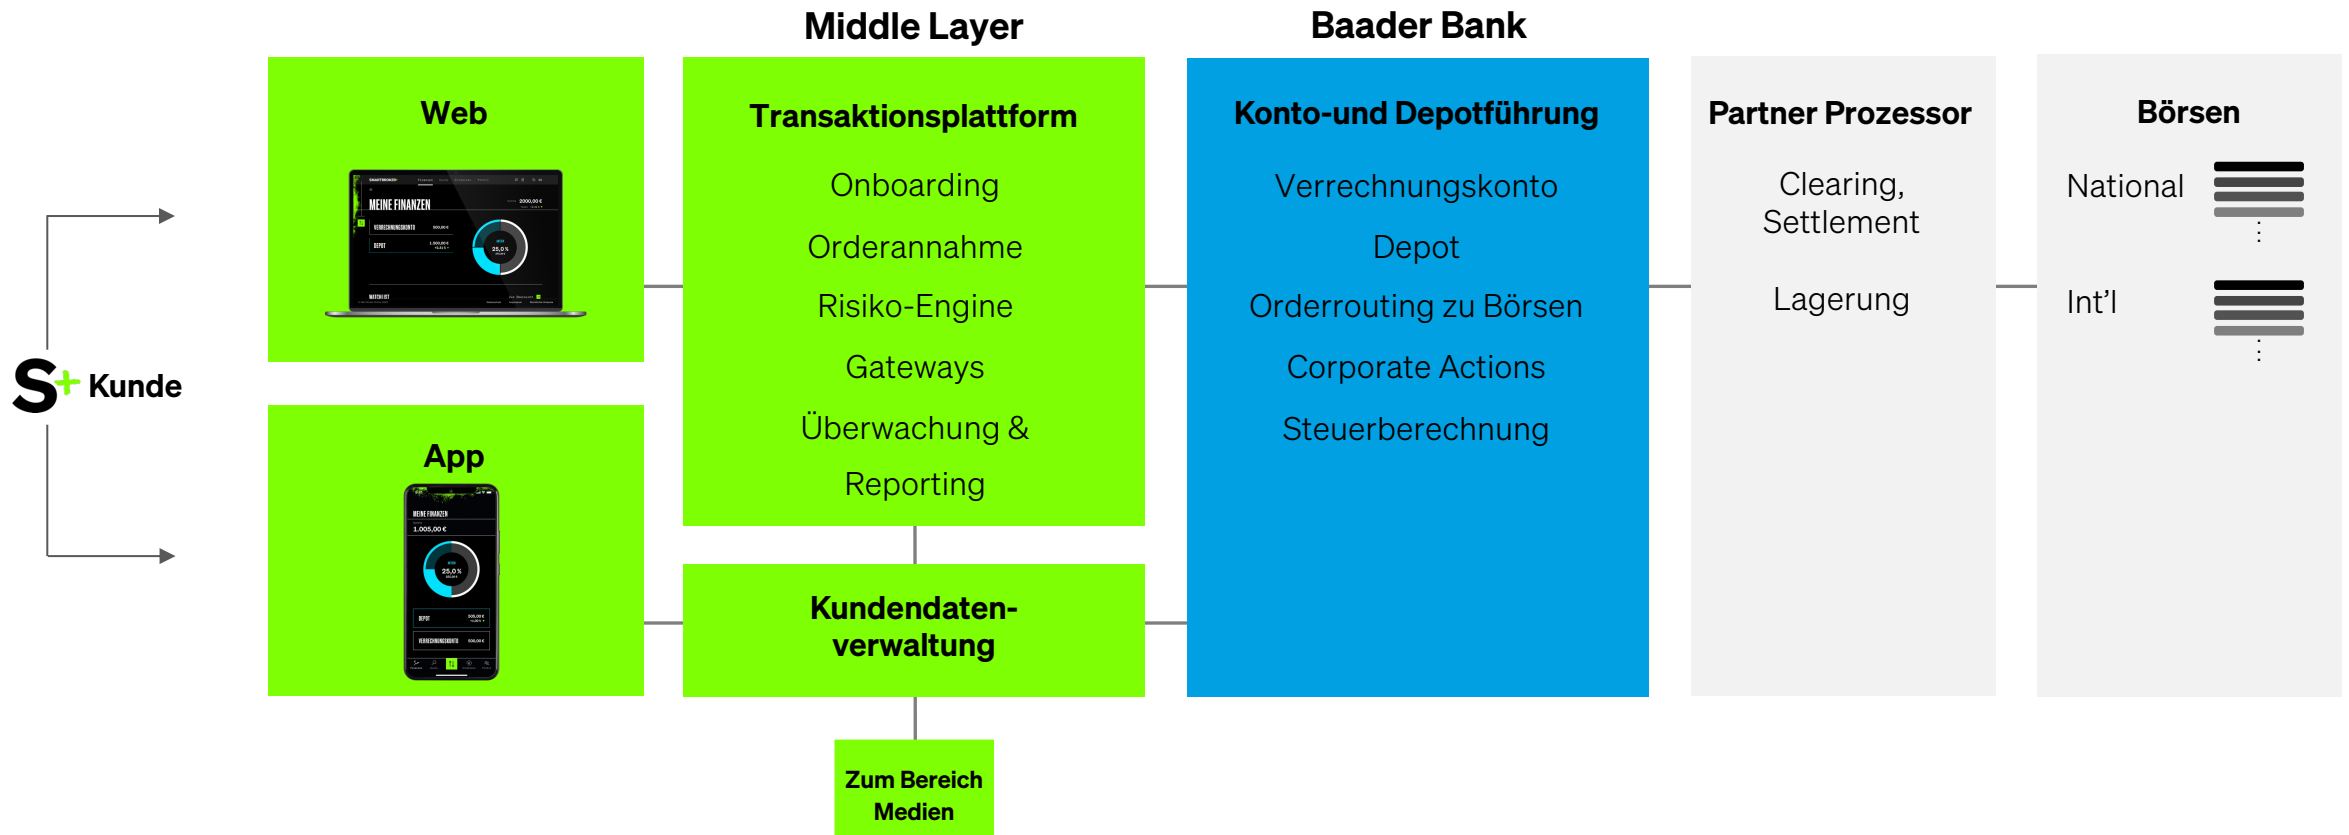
Middle Layer

Baader Bank

S+ Kunde

Web

MEINE FINANZEN

App

Transaktionsplattform

Onboarding

Orderannahme

Risiko-Engine

Gateways

Überwachung &

Reporting

Kundendatenverwaltung

Zum Bereich Medien

Konto-und Depotführung

Verrechnungskonto

Depot

Orderrouting zu Börsen

Corporate Actions

Steuerberechnung

Partner Prozessor

Clearing, Settlement

Lagerung

Börsen

National

Int'l